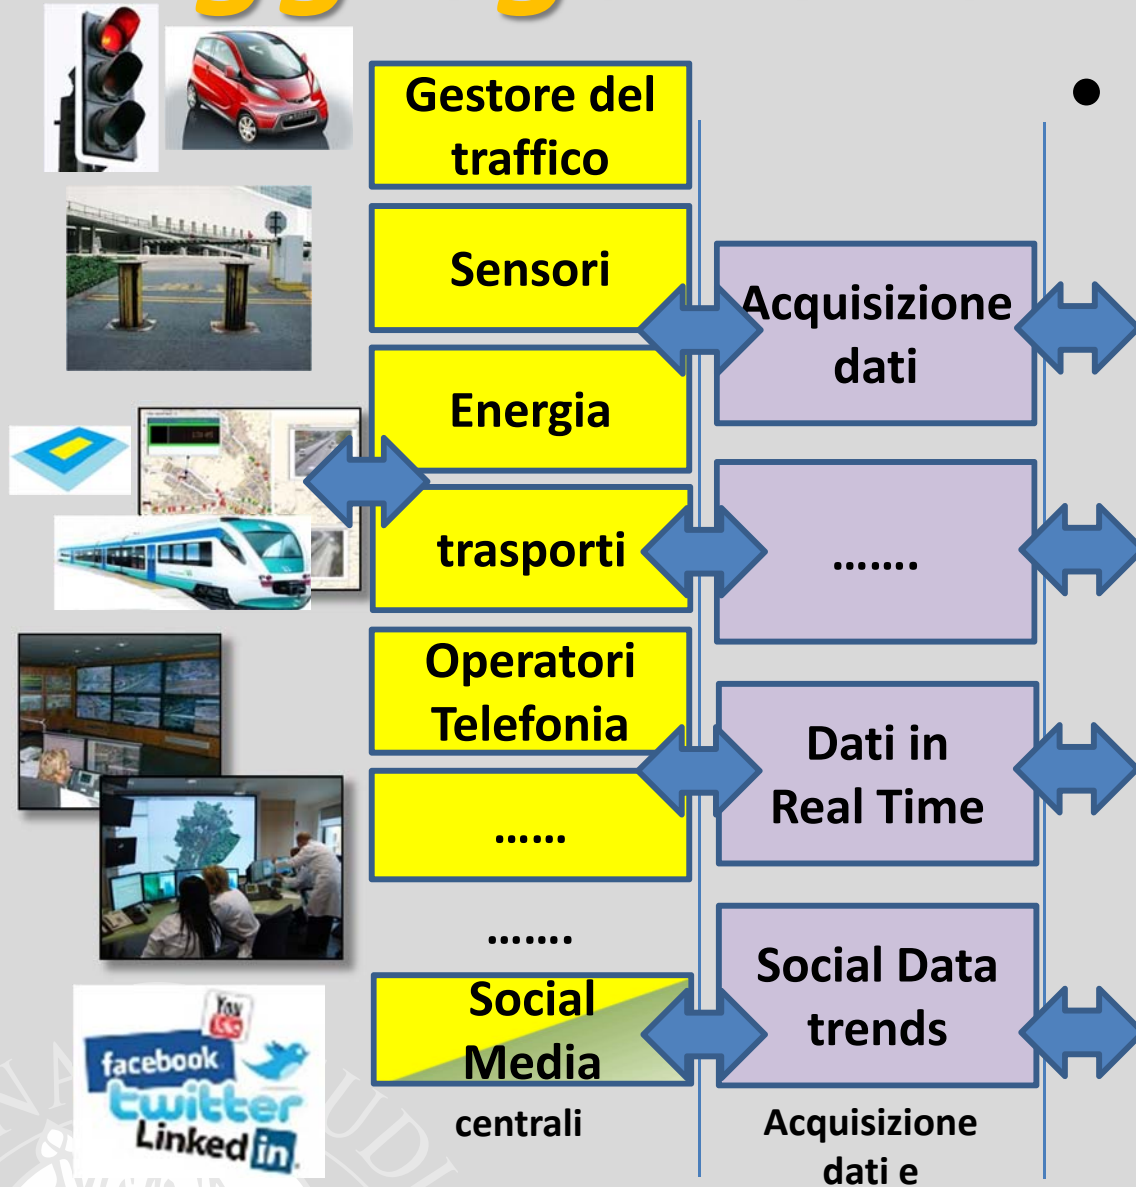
Gestore del traffico

Sensori

Energia

trasporti

Operatori Telefonia

……

…….

Social Media

centrali

Acquisizione dati

…….

Dati in Real Time

Social Data trends

Acquisizione dati e

•

You Tube

facebook

twitter

Linked in